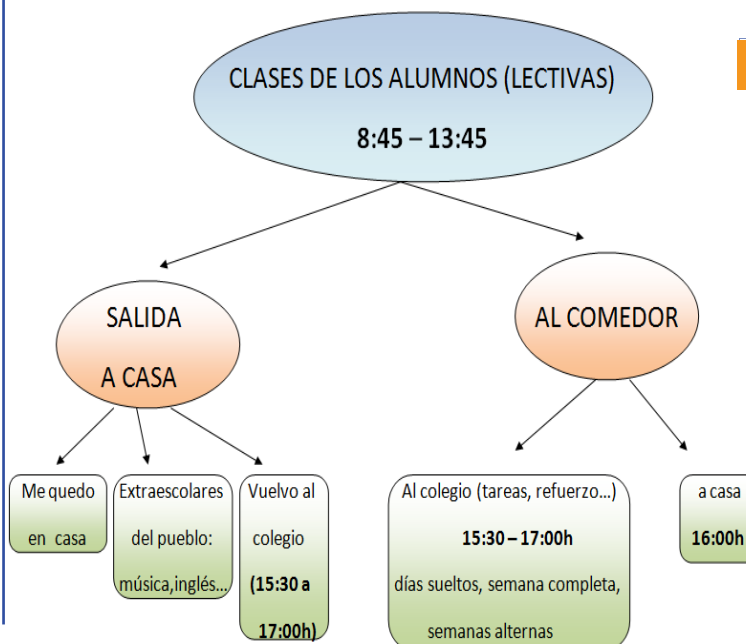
CLASES DE LOS ALUMNOS (LECTIVAS)

8:45 – 13:45

SALIDA A CASA

AL COMEDOR

Me quedo en casa

Extraescolares del pueblo: música,inglés...

Vuelvo al colegio (15:30 a 17:00h)

Al colegio (tareas, refuerzo...)

15:30 – 17:00h

días sueltos, semana completa, semanas alternas

a casa

16:00h